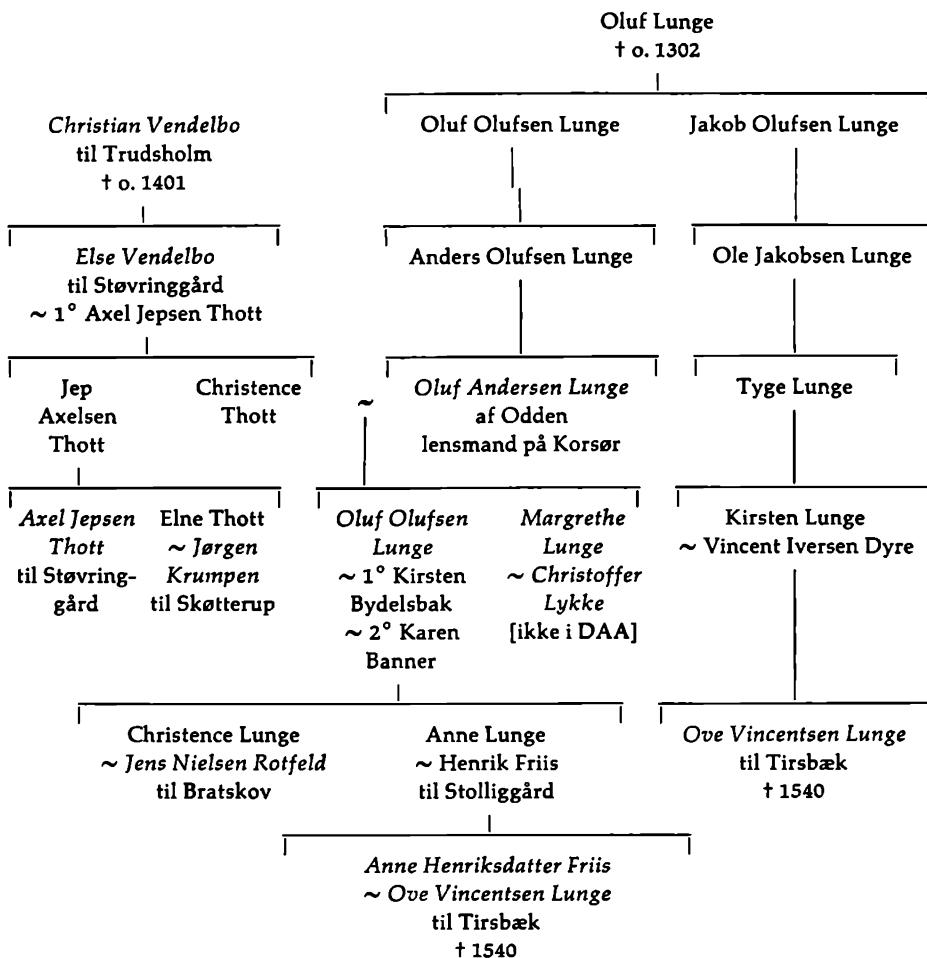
Oluf Lunge
† o. 1302

Oluf Olufsen Lunge

Jakob Olufsen Lunge

Christian Vendelbo
til Trudsholm
† o. 1401

Else Vendelbo
til Støvringgård
~ 1° Axel Jepsen Thott

Anders Olufsen Lunge

Ole Jakobsen Lunge

Jep Axelsen Thott

Christence Thott

~

Oluf Andersen Lunge
af Odden
lensmand på Korsør

Tyge Lunge

Axel Jepsen Thott
til Støvringgård

Elne Thott
~ Jørgen Krumpen
til Skøtterup

Oluf Olufsen Lunge
~ 1° Kirsten Bydelsbak
~ 2° Karen Banner

Margrethe Lunge
~ Christoffer Lykke
[ikke i DAA]

Kirsten Lunge
~ Vincent Iversen Dyre

Christence Lunge
~ Jens Nielsen Rotfeld
til Bratskov

Anne Lunge
~ Henrik Friis
til Stolliggård

Ove Vincentsen Lunge
til Tirsbæk
† 1540

Anne Henriksdatter Friis
~ Ove Vincentsen Lunge
til Tirsbæk
† 1540